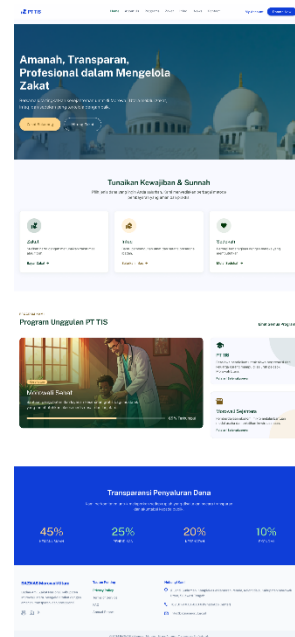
PT TIS

Amanah, Transparan, Profesional dalam Mengelola Zakat

Tunaikan Kewajiban & Sunnah

Zakat

Infak

Sedekah

Program Unggulan PT TIS

Mobil Sehat

Transparansi Penyaluran Dana

45%

25%

20%

10%